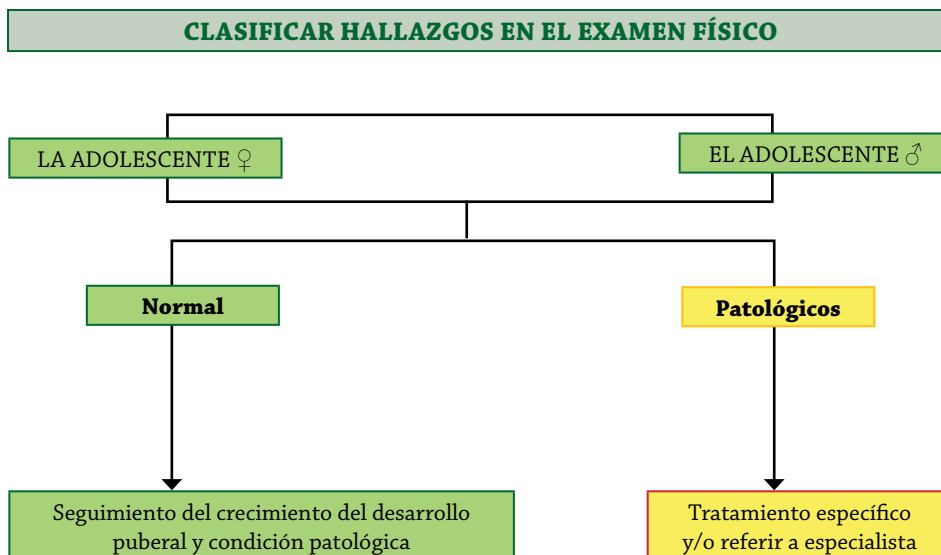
CLASIFICAR HALLAZGOS EN EL EXAMEN FÍSICO

LA ADOLESCENTE ♀

EL ADOLESCENTE ♂

Normal

Patológicos

Seguimiento del crecimiento del desarrollo puberal y condición patológica

Tratamiento específico y/o referir a especialista